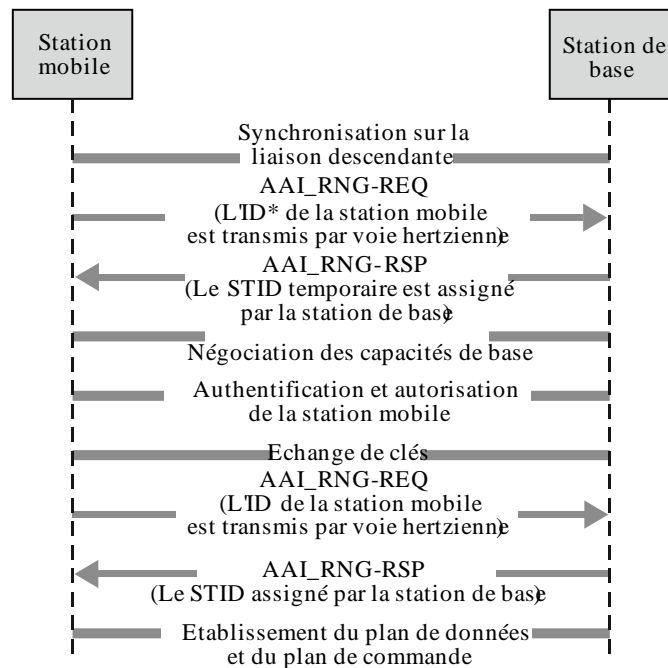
Station mobile

Station de base

Synchronisation sur la liaison descendante

AAI_RNG-REQ
(L'ID* de la station mobile est transmis par voie hertzienne)

AAI_RNG-RSP
(Le STID temporaire est assigné par la station de base)

Négociation des capacités de base

Authentification et autorisation de la station mobile

Echange de clés

AAI_RNG-REQ
(L'ID de la station mobile est transmis par voie hertzienne)

AAI_RNG-RSP
(Le STID assigné par la station de base)

Etablissement du plan de données et du plan de commande